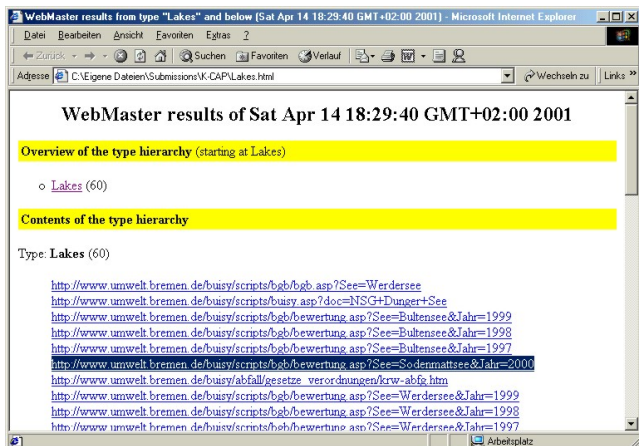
WebMaster results from type "Lakes" and below (Sat Apr 14 18:29:40 GMT+02:00 2001) - Microsoft Internet Explorer

Datei Bearbeiten Ansicht Favoriten Extras ?

Zurück Suchen Favoriten Verlauf

Adresse C:\Eigene Dateien\Submissions\K-CAP\Lakes.html Wechseln zu Links »

WebMaster results of Sat Apr 14 18:29:40 GMT+02:00 2001

Overview of the type hierarchy (starting at Lakes)

Lakes (60)

Contents of the type hierarchy

Type: Lakes (60)

http://www.umwelt.bremen.de/buisy/scripts/bgb/bgb.asp?See=Werdersee
http://www.umwelt.bremen.de/buisy/scripts/buisy.asp?doc=NSG+Dunger+See
http://www.umwelt.bremen.de/buisy/scripts/bgb/bewertung.asp?See=Bultensee&Jahr=1999
http://www.umwelt.bremen.de/buisy/scripts/bgb/bewertung.asp?See=Bultensee&Jahr=1998
http://www.umwelt.bremen.de/buisy/scripts/bgb/bewertung.asp?See=Bultensee&Jahr=1997
http://www.umwelt.bremen.de/buisy/scripts/bgb/bewertung.asp?See=Sodenmattsee&Jahr=2000
http://www.umwelt.bremen.de/buisy/abfall/gesetze_verordnungen/krw-abfg.htm
http://www.umwelt.bremen.de/buisy/scripts/bgb/bewertung.asp?See=Werdersee&Jahr=1999
http://www.umwelt.bremen.de/buisy/scripts/bgb/bewertung.asp?See=Werdersee&Jahr=1998
http://www.umwelt.bremen.de/buisy/scripts/bgb/bewertung.asp?See=Werdersee&Jahr=1997

Arbeitsplatz